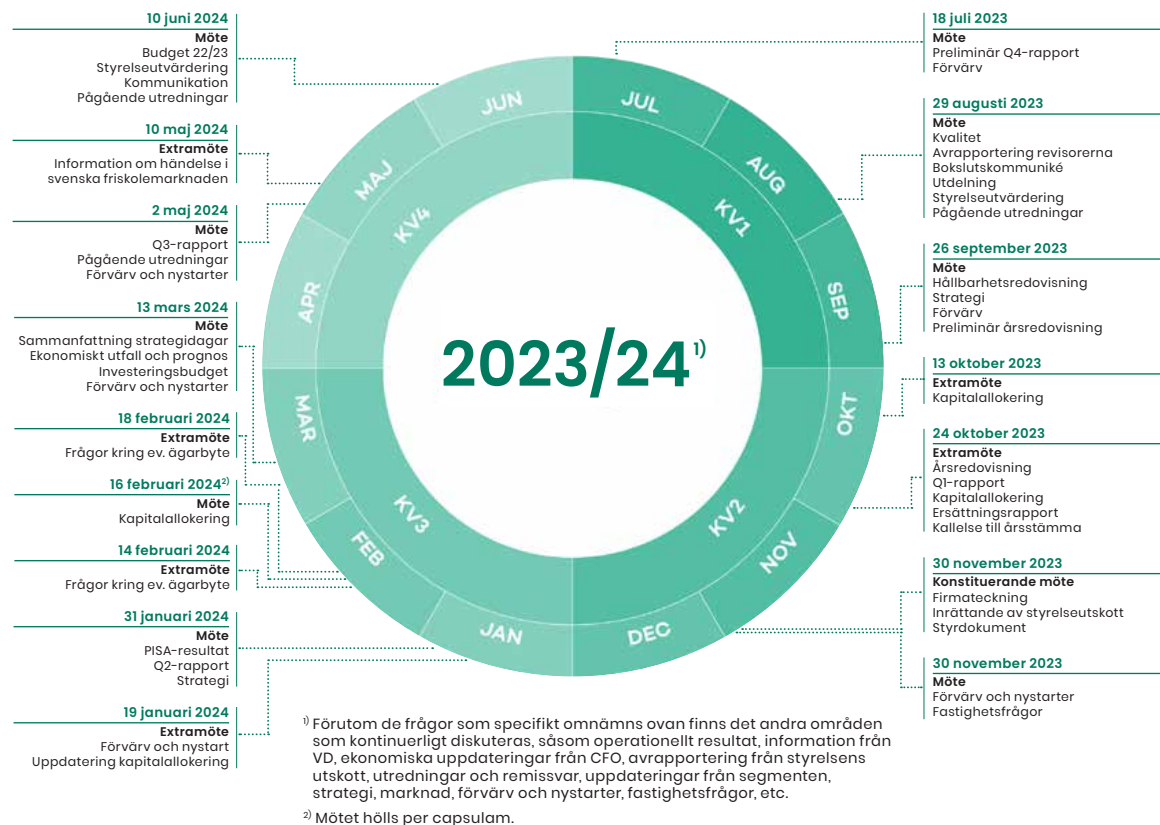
10 juni 2024
Möte
Budget 22/23
Styrelseutvärdering
Kommunikation
Pågående utredningar

10 maj 2024
Extramöte
Information om händelse i svenska friskolemarknaden

2 maj 2024
Möte
Q3-rapport
Pågående utredningar
Förvärv och nystarter

13 mars 2024
Möte
Sammanfattning strategidagar
Ekonomiskt utfall och prognos
Investeringsbudget
Förvärv och nystarter

18 februari 2024
Extramöte
Frågor kring ev. ägarbyte

16 februari 2024$^{2)}$
Möte
Kapitalallokering

14 februari 2024
Extramöte
Frågor kring ev. ägarbyte

31 januari 2024
Möte
PISA-resultat
Q2-rapport
Strategi

19 januari 2024
Extramöte
Förvärv och nystart
Uppdatering kapitalallokering

JUN
JUL
AUG
SEP
OKT
NOV
DEC
JAN
FEB
MAR
APR
MAJ
KV1
KV2
KV3
KV4

2023/24$^{1)}$

18 juli 2023
Möte
Preliminär Q4-rapport
Förvärv

29 augusti 2023
Möte
Kvalitet
Avrapportering revisorerna
Bokslutskommuniké
Utdelning
Styrelseutvärdering
Pågående utredningar

26 september 2023
Möte
Hållbarhetsredovisning
Strategi
Förvärv
Preliminär årsredovisning

13 oktober 2023
Extramöte
Kapitalallokering

24 oktober 2023
Extramöte
Årsredovisning
Q1-rapport
Kapitalallokering
Ersättningsrapport
Kallelse till årsstämma

30 november 2023
Konstituerande möte
Firmateckning
Inrättande av styrelseutskott
Styrdokument

30 november 2023
Möte
Förvärv och nystarter
Fastighetsfrågor

$^{1)}$ Förutom de frågor som specifikt omnämns ovan finns det andra områden som kontinuerligt diskuteras, såsom operationellt resultat, information från VD, ekonomiska uppdateringar från CFO, avrapportering från styrelsens utskott, utredningar och remissvar, uppdateringar från segmenten, strategi, marknad, förvärv och nystarter, fastighetsfrågor, etc.

$^{2)}$ Mötet hölls per capsulam.